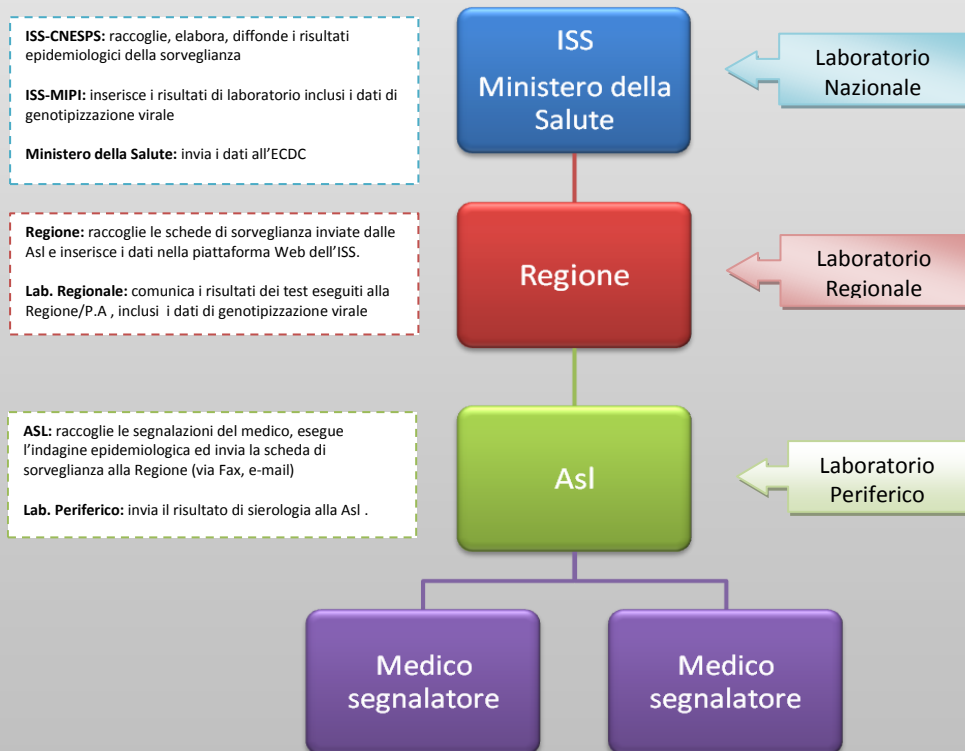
**ISS-CNESPS:** raccoglie, elabora, diffonde i risultati epidemiologici della sorveglianza

**ISS-MIPI:** inserisce i risultati di laboratorio inclusi i dati di genotipizzazione virale

**Ministero della Salute:** invia i dati all'ECDC

ISS
Ministero della Salute

Laboratorio Nazionale

**Regione:** raccoglie le schede di sorveglianza inviate dalle Asl e inserisce i dati nella piattaforma Web dell'ISS.

**Lab. Regionale:** comunica i risultati dei test eseguiti alla Regione/P.A , inclusi i dati di genotipizzazione virale

Regione

Laboratorio Regionale

**ASL:** raccoglie le segnalazioni del medico, esegue l'indagine epidemiologica ed invia la scheda di sorveglianza alla Regione (via Fax, e-mail)

**Lab. Periferico:** invia il risultato di sierologia alla Asl .

Asl

Laboratorio Periferico

Medico segnalatore

Medico segnalatore